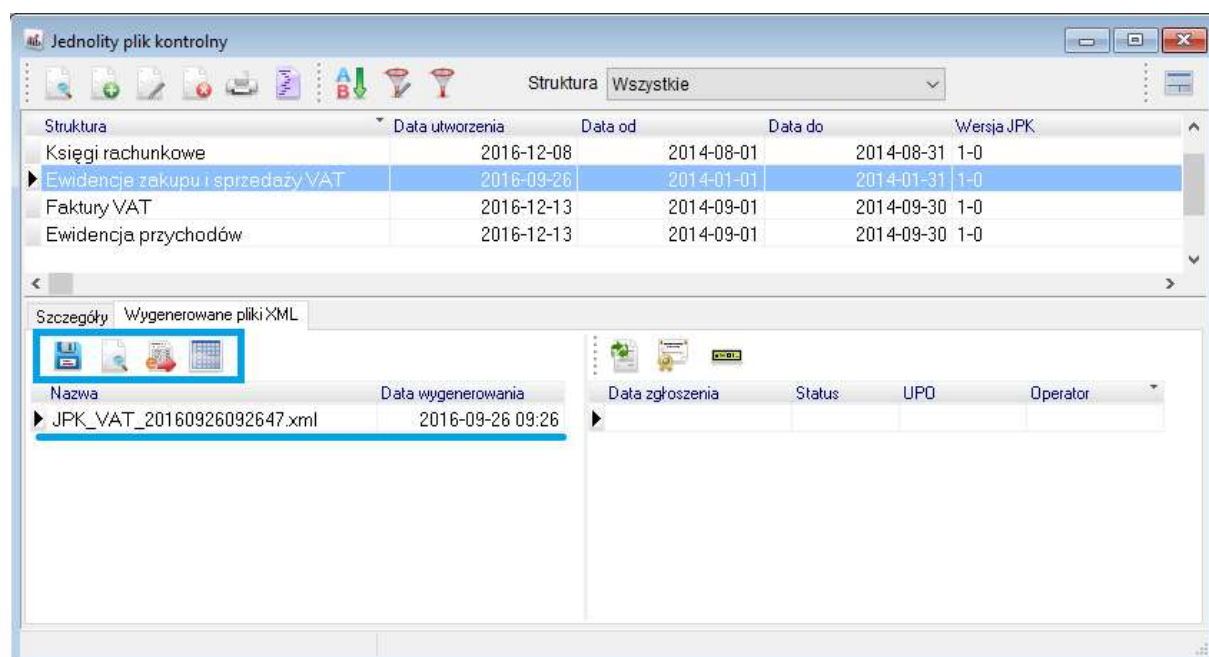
Jednolity plik kontrolny

Struktura Wszystkie

| Struktura | Data utworzenia | Data od | Data do | Wersja JPK |
|---|---|---|---|---|
| Księgi rachunkowe | 2016-12-08 | 2014-08-01 | 2014-08-31 | 1-0 |
| Ewidencje zakupu i sprzedaży VAT | 2016-09-26 | 2014-01-01 | 2014-01-31 | 1-0 |
| Faktury VAT | 2016-12-13 | 2014-09-01 | 2014-09-30 | 1-0 |
| Ewidencja przychodów | 2016-12-13 | 2014-09-01 | 2014-09-30 | 1-0 |

Szczegóły Wygenerowane pliki XML

| Nazwa | Data wygenerowania |
|---|---|
| JPK_VAT_20160926092647.xml | 2016-09-26 09:26 |

| Data zgłoszenia | Status | UPO | Operator |
|---|---|---|---|